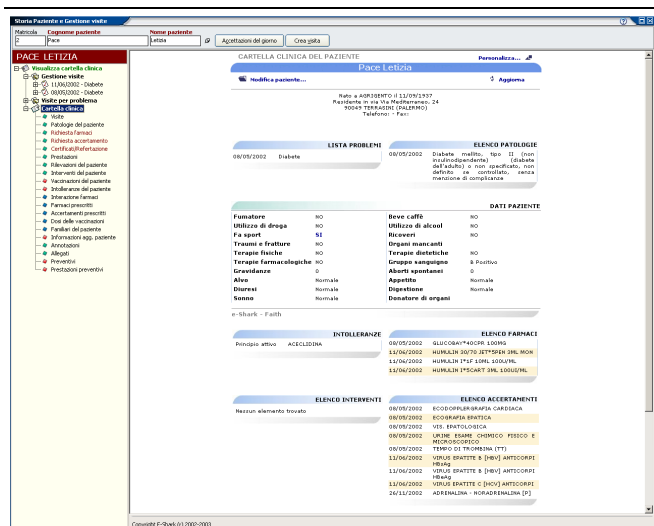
Storia Pazienti e Gestione visite

Matricola 2
Cognome paziente Pace
Nome paziente Letizia
Accettazioni del giorno
Crea visita

PACE LETIZIA

Visualizza cartella clinica
Gestione visite
11/06/2002 - Diabete
08/05/2002 - Diabete
Visite per problema
Cartella clinica
Visite
Patologie del paziente
Richiesta farmaci
Richiesta accertamento
Certificati/Refertazione
Prestazioni
Rilevazioni del paziente
Interventi del paziente
Vaccinazioni del paziente
Intolleranze del paziente
Interazione farmaci
Farmaci prescritti
Accertamenti prescritti
Dosi delle vaccinazioni
Familiari del paziente
Informazioni agg. paziente
Annotazioni
Allegati
Preventivi
Prestazioni preventivi

CARTELLA CLINICA DEL PAZIENTE
Personalizza...

Pace Letizia

Modifica paziente...
Aggiorna

Nato a AGRIGENTO il 11/09/1937
Residente in via Via Mediterraneo, 24
90049 TERRASINI (PALERMO)
Telefono: - Fax:

LISTA PROBLEMI
08/05/2002 Diabete

ELENCO PATOLOGIE
08/05/2002 Diabete mellito, tipo II (non insulinodipendente) (diabete dell'adulto) o non specificato, non definito se controllato, senza menzione di complicanze

DATI PAZIENTE

| | | | |
|---|---|---|---|
| Fumatore | NO | Beve caffè | NO |
| Utilizzo di droga | NO | Utilizzo di alcool | NO |
| Fa sport | SI | Ricoveri | NO |
| Traumi e fratture | NO | Organi mancanti | |
| Terapie fisiche | NO | Terapie dietetiche | NO |
| Terapie farmacologiche | NO | Gruppo sanguigno | B Positivo |
| Gravidanze | 0 | Aborti spontanei | 0 |
| Alvo | Normale | Appetito | Normale |
| Diuresi | Normale | Digestione | Normale |
| Sonno | Normale | Donatore di organi | |

e-Shark - Faith

INTOLLERANZE
Principio attivo ACECLIDINA

ELENCO FARMACI
08/05/2002 GLUCOBAY*40CPR 100MG
11/06/2002 HUMALIN 30/70 JETT*5PEN 3ML MON
11/06/2002 HUMULIN I*1F 10ML 100U/ML
11/06/2002 HUMULIN I*5CART 3ML 100UI/ML

ELENCO INTERVENTI
Nessun elemento trovato

ELENCO ACCERTAMENTI
08/05/2002 ECODOPPLERGRAFIA CARDIACA
08/05/2002 ECOGRAFIA EPATICA
08/05/2002 VIS. EPATOLOGICA
08/05/2002 URINE ESAME CHIMICO FISICO E MICROSCOPICO
08/05/2002 TEMPO DI TROMBINA (TT)
11/06/2002 VIRUS EPATITE B [HBV] ANTICORPI HBsAg
11/06/2002 VIRUS EPATITE B [HBV] ANTICORPI HBeAg
11/06/2002 VIRUS EPATITE C [HCV] ANTICORPI
26/11/2002 ADRENALINA - NORADRENALINA [P]

Copyright E-Shark (c) 2002-2003